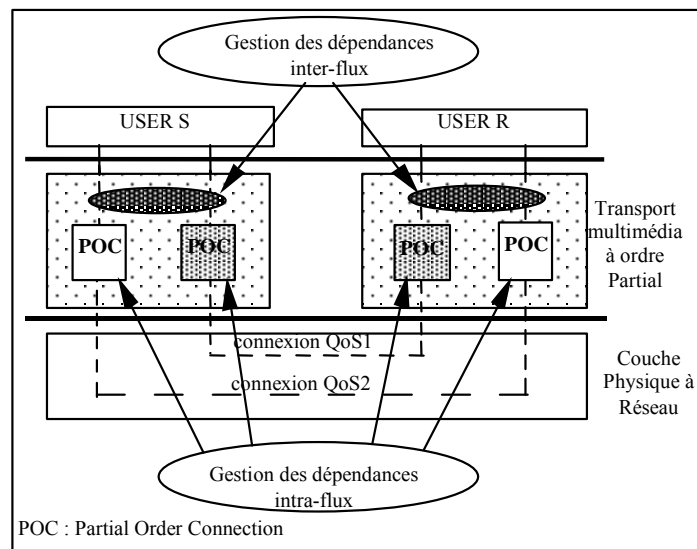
Gestion des dépendances inter-flux

USER S

USER R

POC

POC

POC

POC

Transport multimédia à ordre Partial

connexion QoS1

connexion QoS2

Couche Physique à Réseau

Gestion des dépendances intra-flux

POC : Partial Order Connection